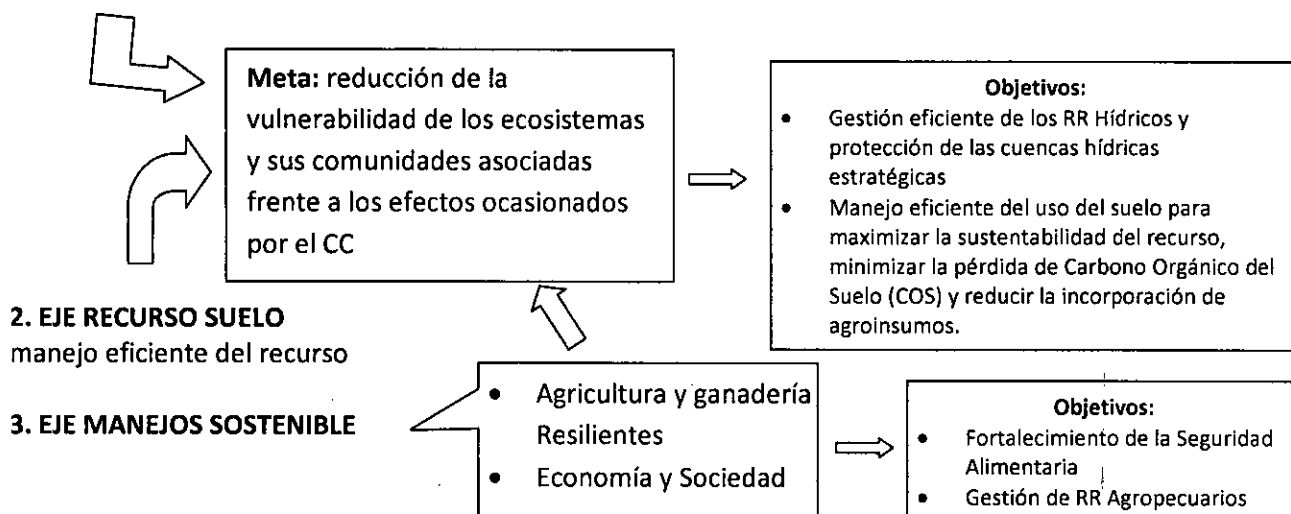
**Meta:** reducción de la vulnerabilidad de los ecosistemas y sus comunidades asociadas frente a los efectos ocasionados por el CC

**Objetivos:**
- Gestión eficiente de los RR Hídricos y protección de las cuencas hídricas estratégicas
- Manejo eficiente del uso del suelo para maximizar la sustentabilidad del recurso, minimizar la pérdida de Carbono Orgánico del Suelo (COS) y reducir la incorporación de agroinsumos.

**2. EJE RECURSO SUELO**
manejo eficiente del recurso

**3. EJE MANEJOS SOSTENIBLE**

- Agricultura y ganadería Resilientes
- Economía y Sociedad

**Objetivos:**
- Fortalecimiento de la Seguridad Alimentaria
- Gestión de RR Agropecuarios